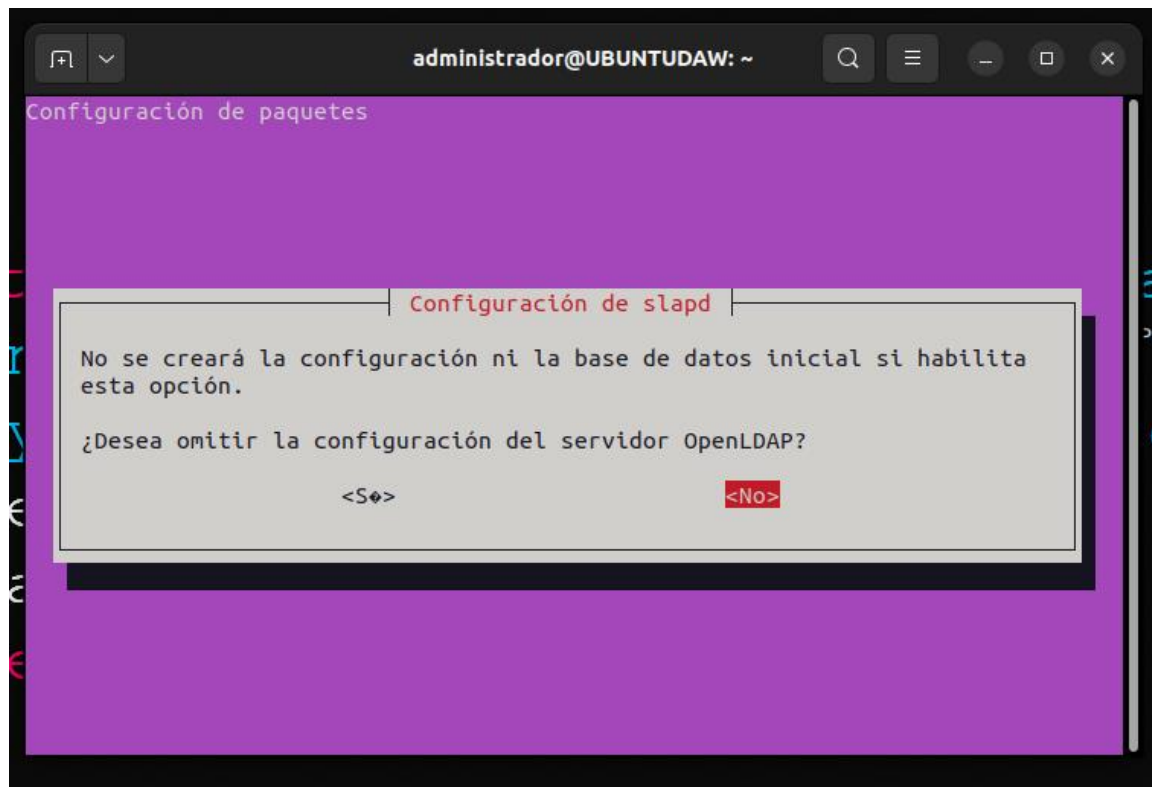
administrador@UBUNTUDAW: ~

Configuración de paquetes

Configuración de slapd

No se creará la configuración ni la base de datos inicial si habilita esta opción.

¿Desea omitir la configuración del servidor OpenLDAP?

<S�>

<No>